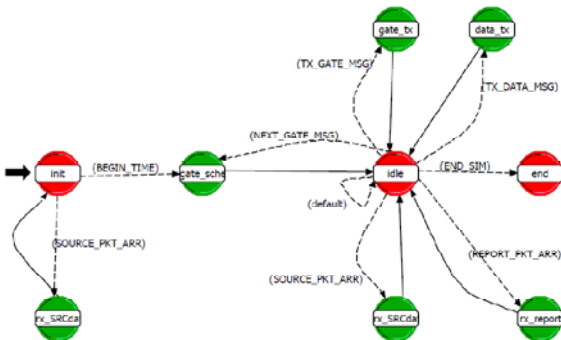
gate_tx

data_tx

(TX_GATE_MSG)

(TX_DATA_MSG)

(NEXT_GATE_MSG)

init

(BEGIN_TIME)

gate_sche

idle

(END_SIM)

end

(default)

(SOURCE_PKT_ARR)

(SOURCE_PKT_ARR)

(REPORT_PKT_ARR)

rx_SRCda

rx_SRCda

rx_report